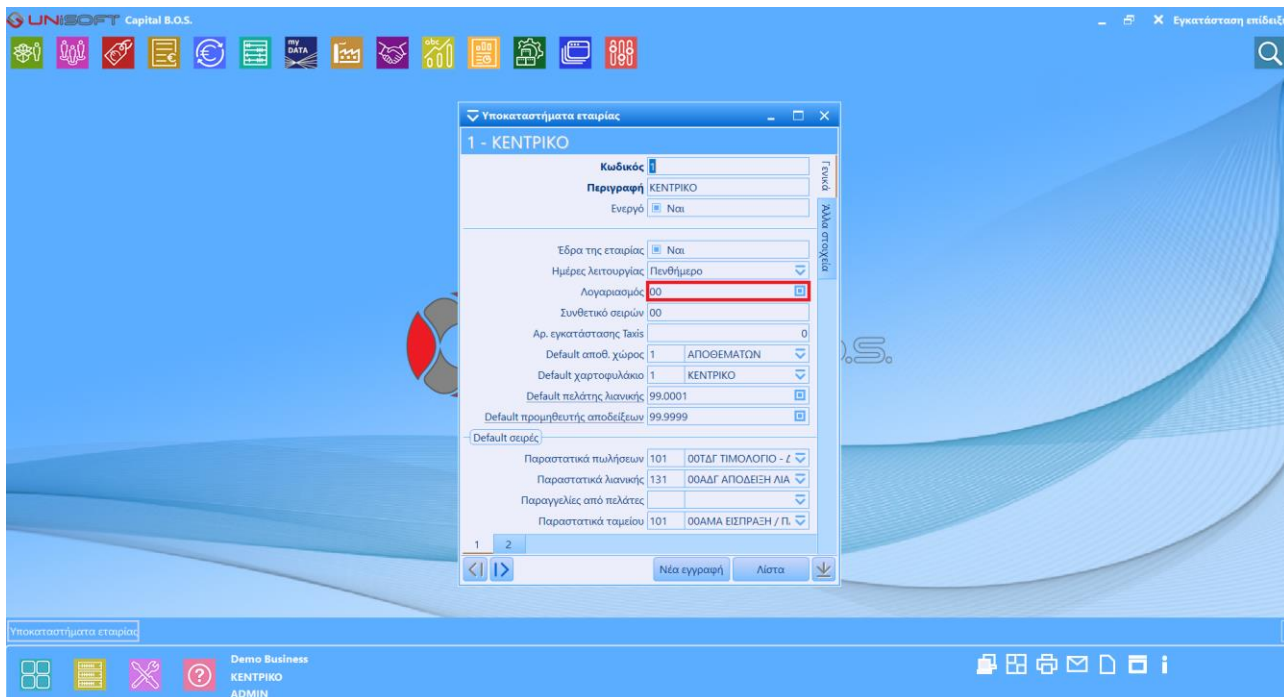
UNISOFT Capital B.O.S.

Εγκατάσταση επιδειξ

Υποκαταστήματα εταιρίας

1 - ΚΕΝΤΡΙΚΟ

Κωδικός 1
Περιγραφή ΚΕΝΤΡΙΚΟ
Ενεργό Ναι

Γενικά
Άλλα στοιχεία

Έδρα της εταιρίας Ναι
Ημέρες λειτουργίας Πενθήμερο
Λογαριασμός 00
Συνθετικό σειρών 00
Αρ. εγκατάστασης Taxis 0
Default αποθ. χώρος 1 ΑΠΟΘΕΜΑΤΩΝ
Default χαρτοφυλάκιο 1 ΚΕΝΤΡΙΚΟ
Default πελάτης λιανικής 99.0001
Default προμηθευτής αποδείξεων 99.9999

Default σειρές
Παραστατικά πωλήσεων 101 00ΤΔΓ ΤΙΜΟΛΟΓΙΟ - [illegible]
Παραστατικά λιανικής 131 00ΑΔΓ ΑΠΟΔΕΙΞΗ ΛΙΑ
Παραγγελίες από πελάτες
Παραστατικά ταμείου 101 00ΑΜΑ ΕΙΣΠΡΑΞΗ / Π.

1 2

Νέα εγγραφή Λίστα

Υποκαταστήματα εταιρίας

Demo Business
ΚΕΝΤΡΙΚΟ
ADMIN